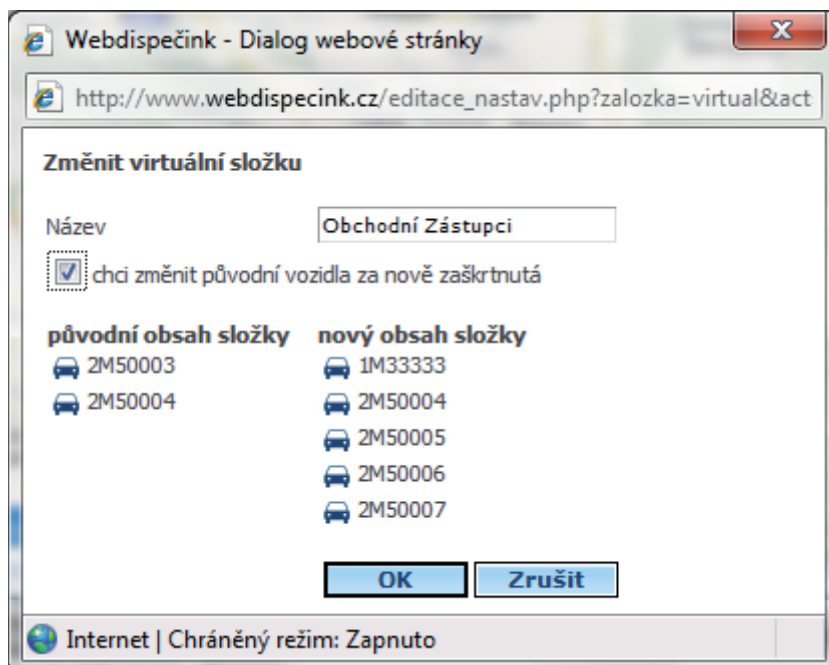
Webdispečink - Dialog webové stránky

http://www.webdispecink.cz/editace_nastav.php?zalozka=virtual&act

Změnit virtuální složku

Název Obchodní Zástupci

chci změnit původní vozidla za nově zaškrtnutá

| původní obsah složky | nový obsah složky |
|---|---|
| 2M50003 | 1M33333 |
| 2M50004 | 2M50004 |
| | 2M50005 |
| | 2M50006 |
| | 2M50007 |

OK Zrušit

Internet | Chráněný režim: Zapnuto